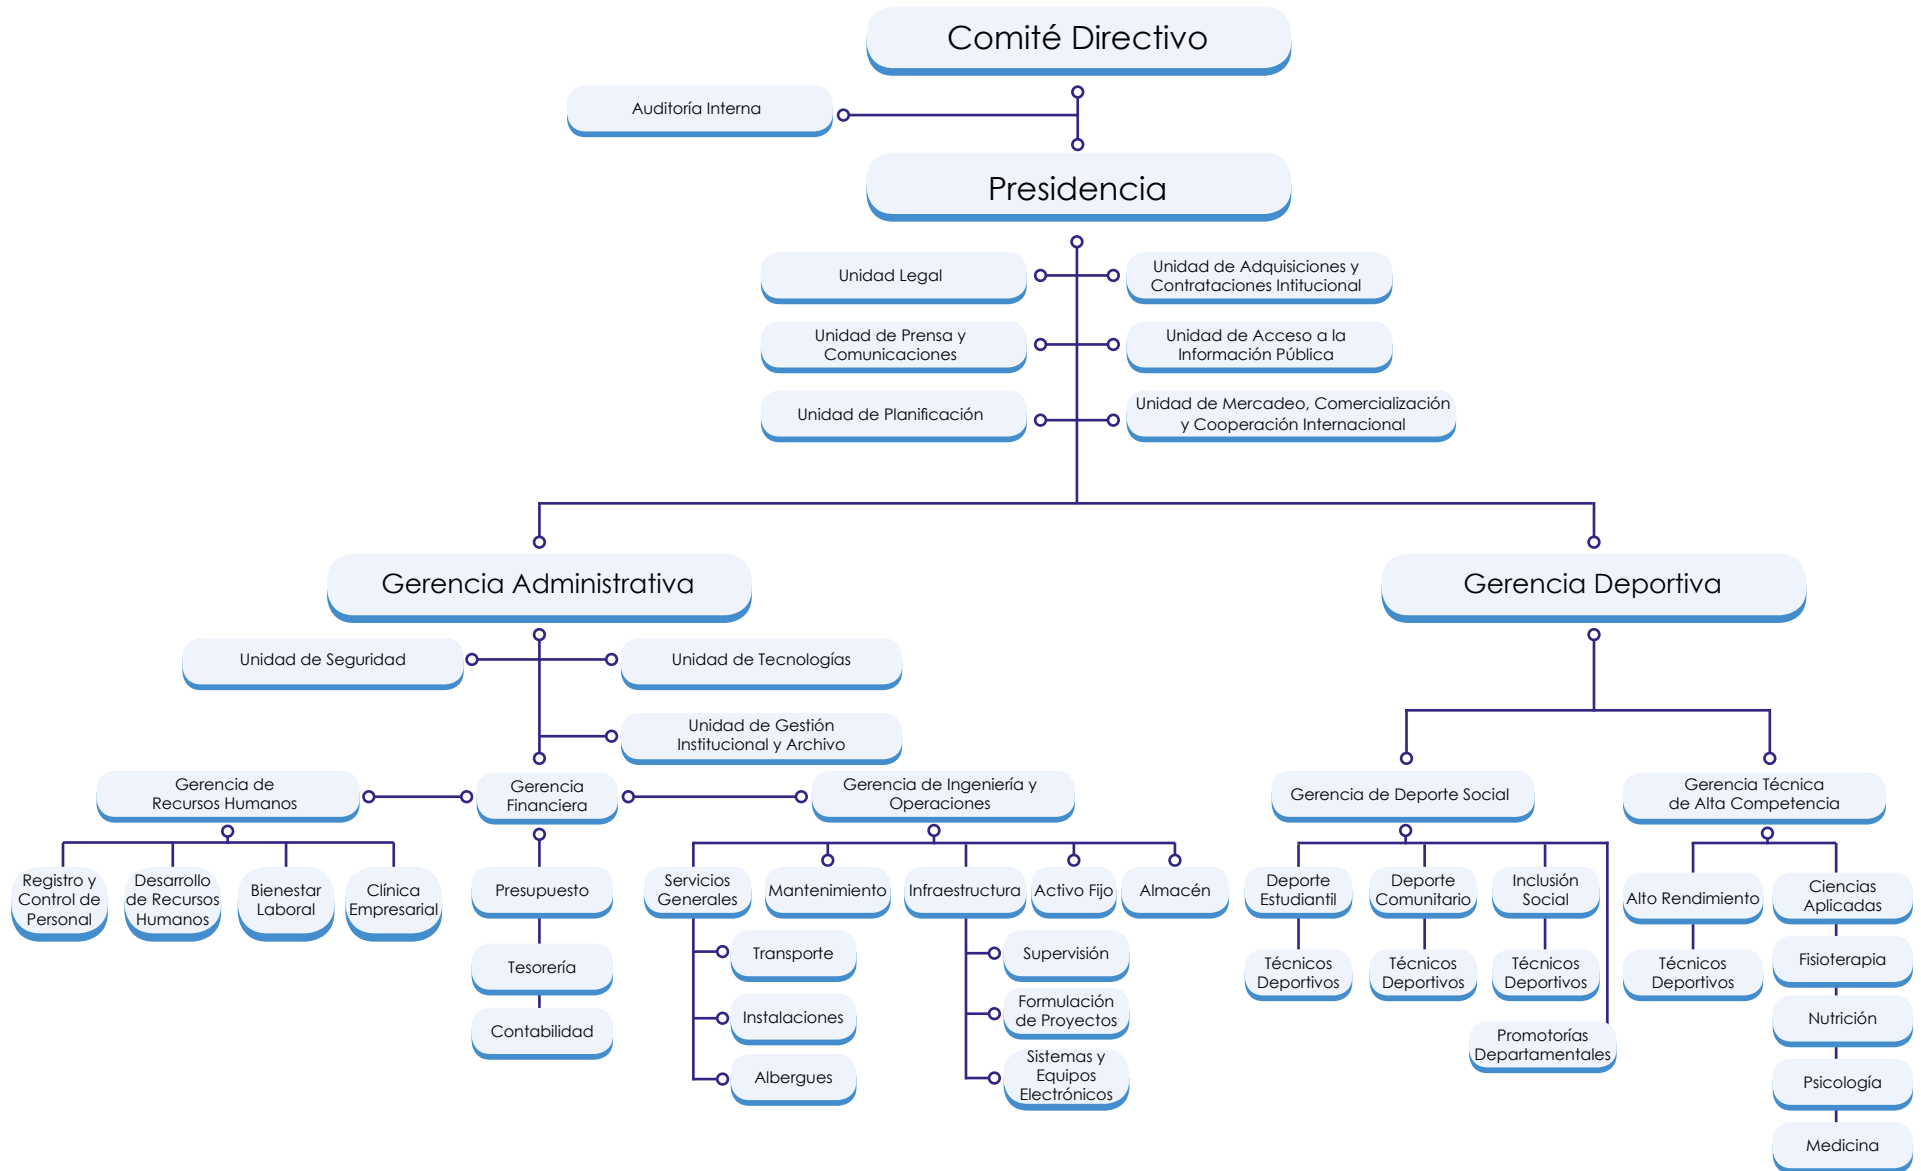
Comité Directivo

Auditoría Interna

Presidencia

Unidad Legal

Unidad de Adquisiciones y Contrataciones Intitucional

Unidad de Prensa y Comunicaciones

Unidad de Acceso a la Información Pública

Unidad de Planificación

Unidad de Mercadeo, Comercialización y Cooperación Internacional

Gerencia Administrativa

Gerencia Deportiva

Unidad de Seguridad

Unidad de Tecnologías

Unidad de Gestión Institucional y Archivo

Gerencia de Recursos Humanos

Gerencia Financiera

Gerencia de Ingeniería y Operaciones

Registro y Control de Personal

Desarrollo de Recursos Humanos

Bienestar Laboral

Clínica Empresarial

Presupuesto

Tesorería

Contabilidad

Servicios Generales

Mantenimiento

Infraestructura

Activo Fijo

Almacén

Transporte

Instalaciones

Albergues

Supervisión

Formulación de Proyectos

Sistemas y Equipos Electrónicos

Gerencia de Deporte Social

Gerencia Técnica de Alta Competencia

Deporte Estudiantil

Deporte Comunitario

Inclusión Social

Técnicos Deportivos

Técnicos Deportivos

Técnicos Deportivos

Promotorías Departamentales

Alto Rendimiento

Ciencias Aplicadas

Técnicos Deportivos

Fisioterapia

Nutrición

Psicología

Medicina